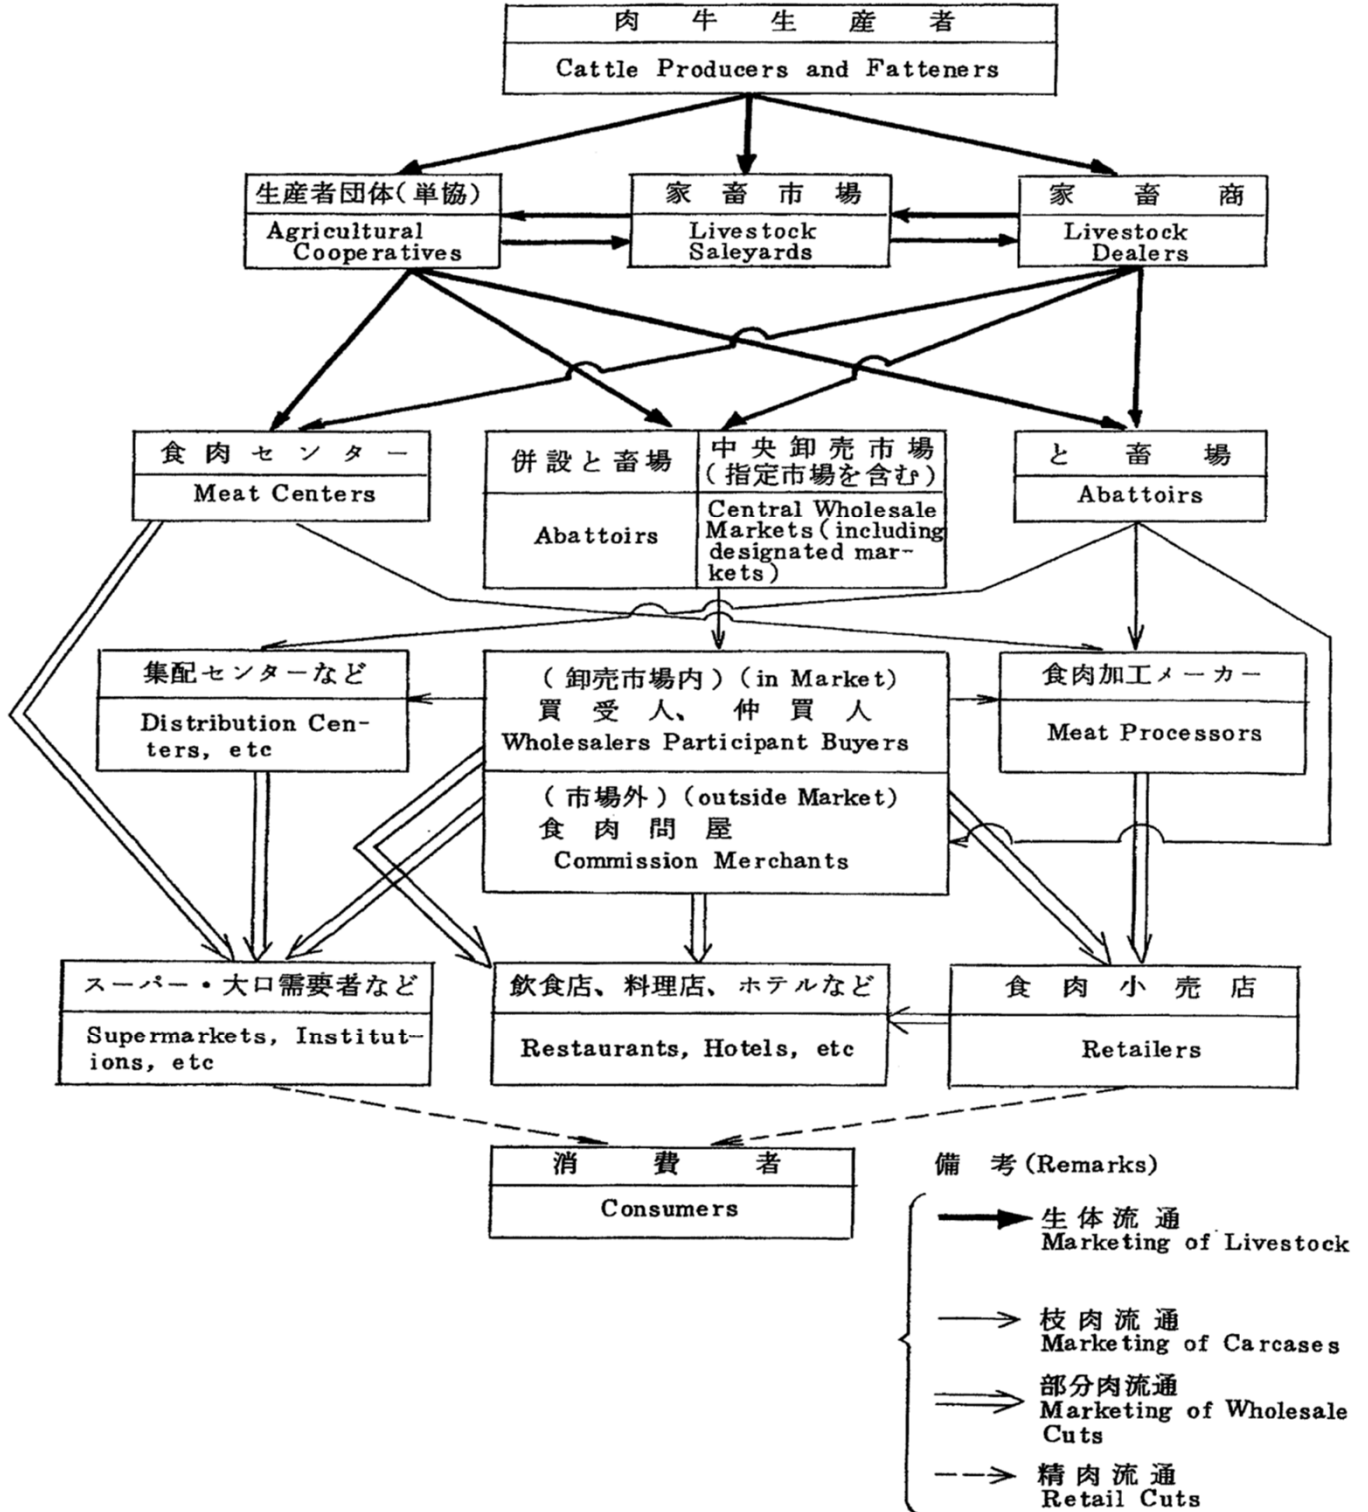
肉 牛 生 産 者
Cattle Producers and Fatteners

生産者団体（単協）
Agricultural Cooperatives

家 畜 市 場
Livestock Saleyards

家 畜 商
Livestock Dealers

食 肉 セ ン タ ー
Meat Centers

併設と畜場
Abattoirs

中央卸売市場（指定市場を含む）
Central Wholesale Markets（including designated markets）

と 畜 場
Abattoirs

集配センターなど
Distribution Centers, etc

（卸売市場内）（in Market）
買 受 人、 仲 買 人
Wholesalers Participant Buyers

（市場外）（outside Market）
食 肉 問 屋
Commission Merchants

食肉加工メーカー
Meat Processors

スーパー・大口需要者など
Supermarkets, Institutions, etc

飲食店、料理店、ホテルなど
Restaurants, Hotels, etc

食 肉 小 売 店
Retailers

消 費 者
Consumers

備 考（Remarks）
生 体 流 通
Marketing of Livestock
枝 肉 流 通
Marketing of Carcases
部分肉流通
Marketing of Wholesale Cuts
精 肉 流 通
Retail Cuts